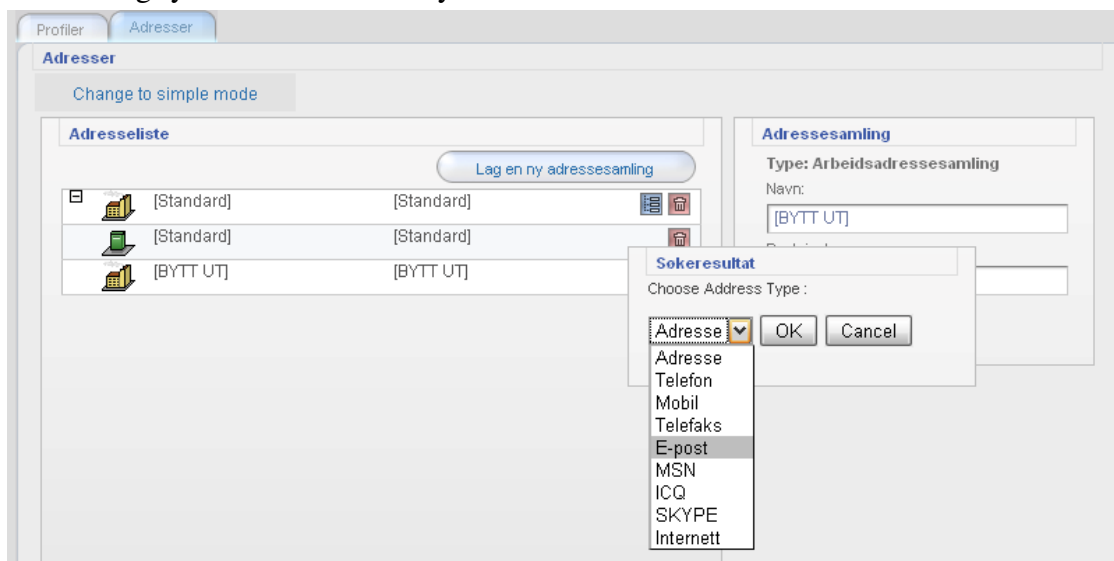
Profiler Adresser

Adresser

Change to simple mode

Adresseliste

Lag en ny adressesamling

| | | |
|---|---|---|
| [Standard] | [Standard] | |
| [Standard] | [Standard] | |
| [BYTT UT] | [BYTT UT] | |

Adressesamling

Type: Arbeidsadressesamling

Navn:

[BYTT UT]

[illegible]

Sokeresultat

Choose Address Type :

Adresse OK Cancel

Adresse
Telefon
Mobil
Telefaks
E-post
MSN
ICQ
SKYPE
Internett